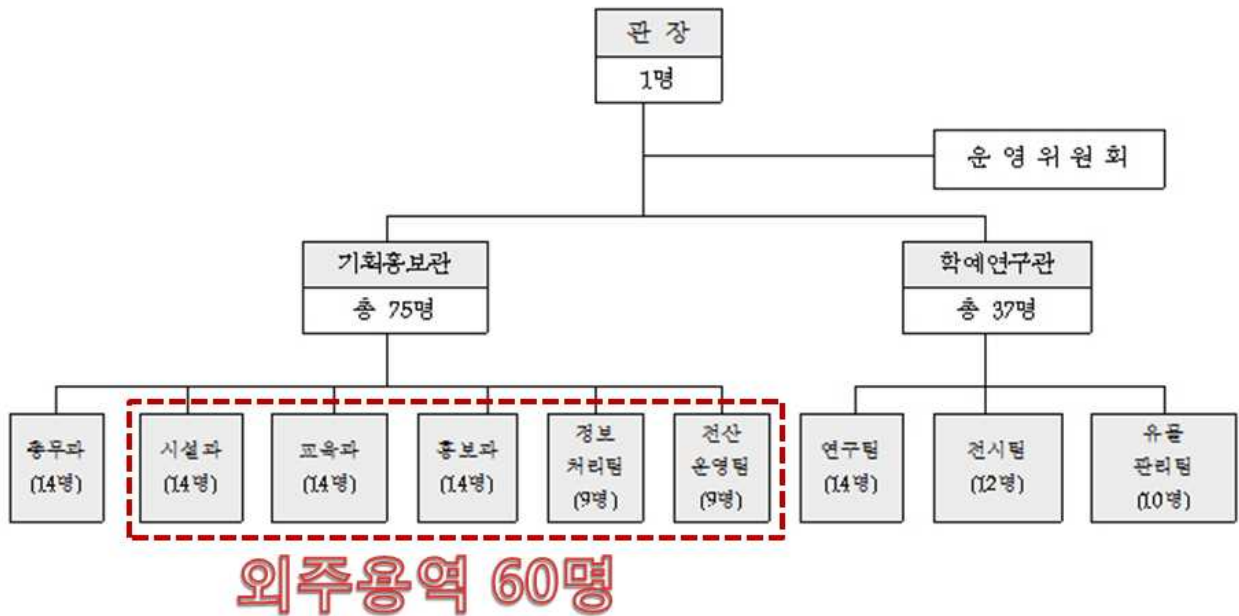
관 장
1명

운 영 위 원 회

기획홍보관
총 75명

학예연구관
총 37명

총무과
(14명)

시설과
(14명)

교육과
(14명)

홍보과
(14명)

정보
처리팀
(9명)

전산
운영팀
(9명)

연구팀
(14명)

전시팀
(12명)

유물
관리팀
(10명)

외주용역 60명